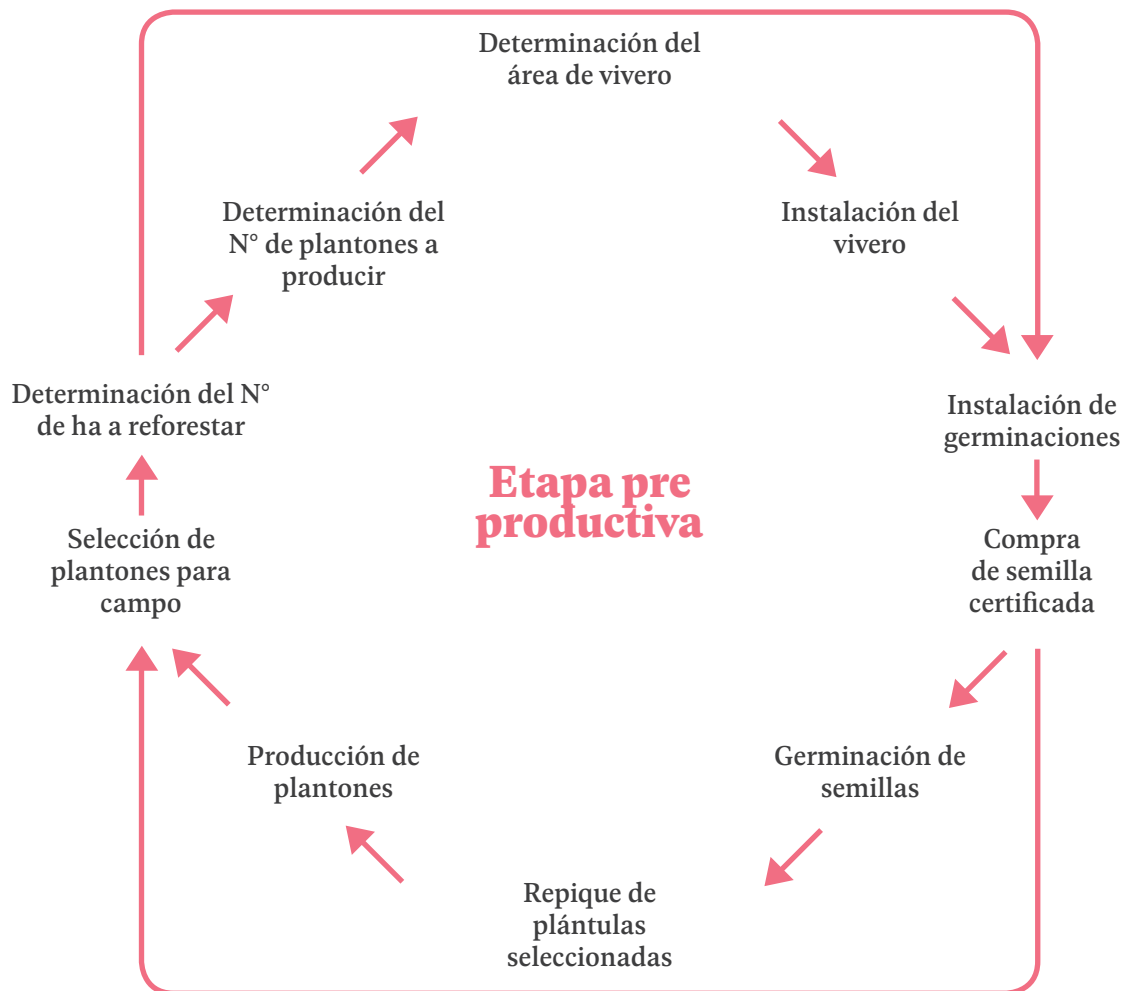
Determinación del área de vivero

Instalación del vivero

Instalación de germinaciones

Compra de semilla certificada

Germinación de semillas

Repique de plántulas seleccionadas

Producción de plantones

Selección de plantones para campo

Determinación del N° de ha a reforestar

Determinación del N° de plantones a producir

Etapa pre productiva